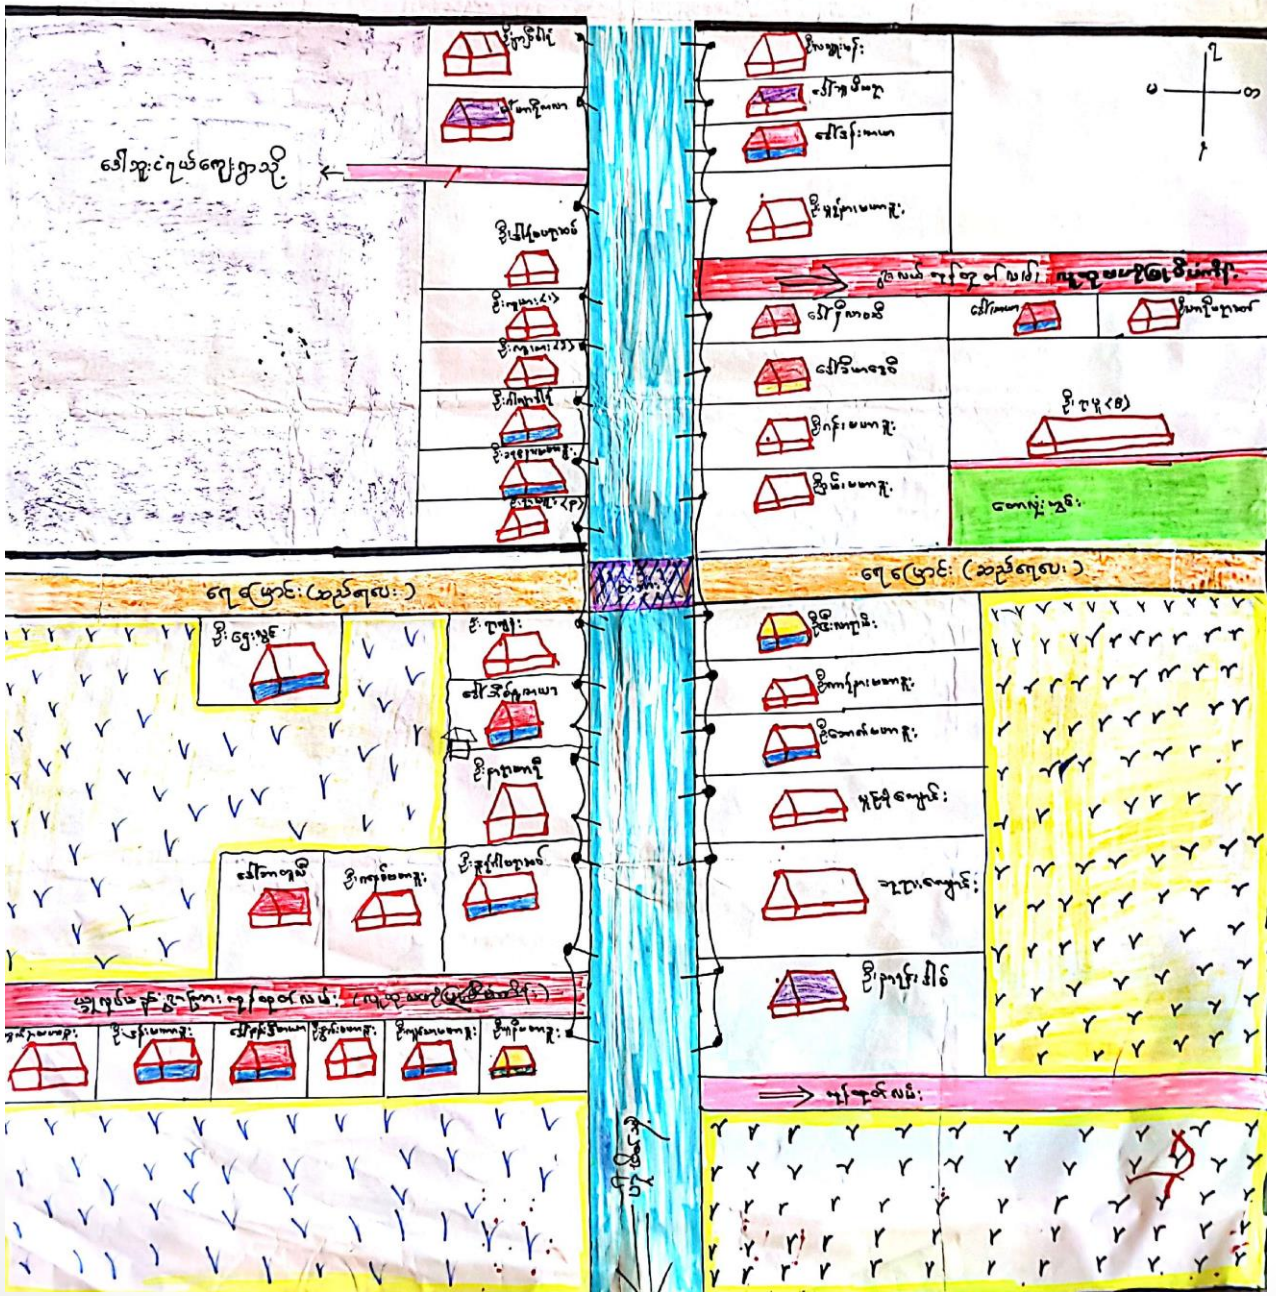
ဦး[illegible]
ဒေါ်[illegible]
ဒေါ်သူငယ်ကျေးရွာသို့
ဦး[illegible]
ဦး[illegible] (၁)
ဦး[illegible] (၂)
ဦး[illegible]
ဦး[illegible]
ဦး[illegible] (၃)
ဦး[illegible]
ဒေါ်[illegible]
ဒေါ်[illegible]
ဦး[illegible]
မ
တ
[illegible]
ဒေါ်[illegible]
ဒေါ်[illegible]
ဒေါ်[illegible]
ဦး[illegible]
ဒေါ်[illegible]
ဦး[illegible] (၈)
ဦး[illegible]
ဦး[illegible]
ကောက်ပုံ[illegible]
ရေမြောင်း (သည်ရေလေး)
ရေမြောင်း (သည်ရေလေး)
ဦး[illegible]
ဦး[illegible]
ဒေါ်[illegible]
ဦး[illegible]
ဦး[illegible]
ဒေါ်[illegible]
ဦး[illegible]
ဦး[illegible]
ဦး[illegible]
ဦး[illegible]
ဦး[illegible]
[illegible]ကျောင်း
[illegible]ကျောင်း
ဦး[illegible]
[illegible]
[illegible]
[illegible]